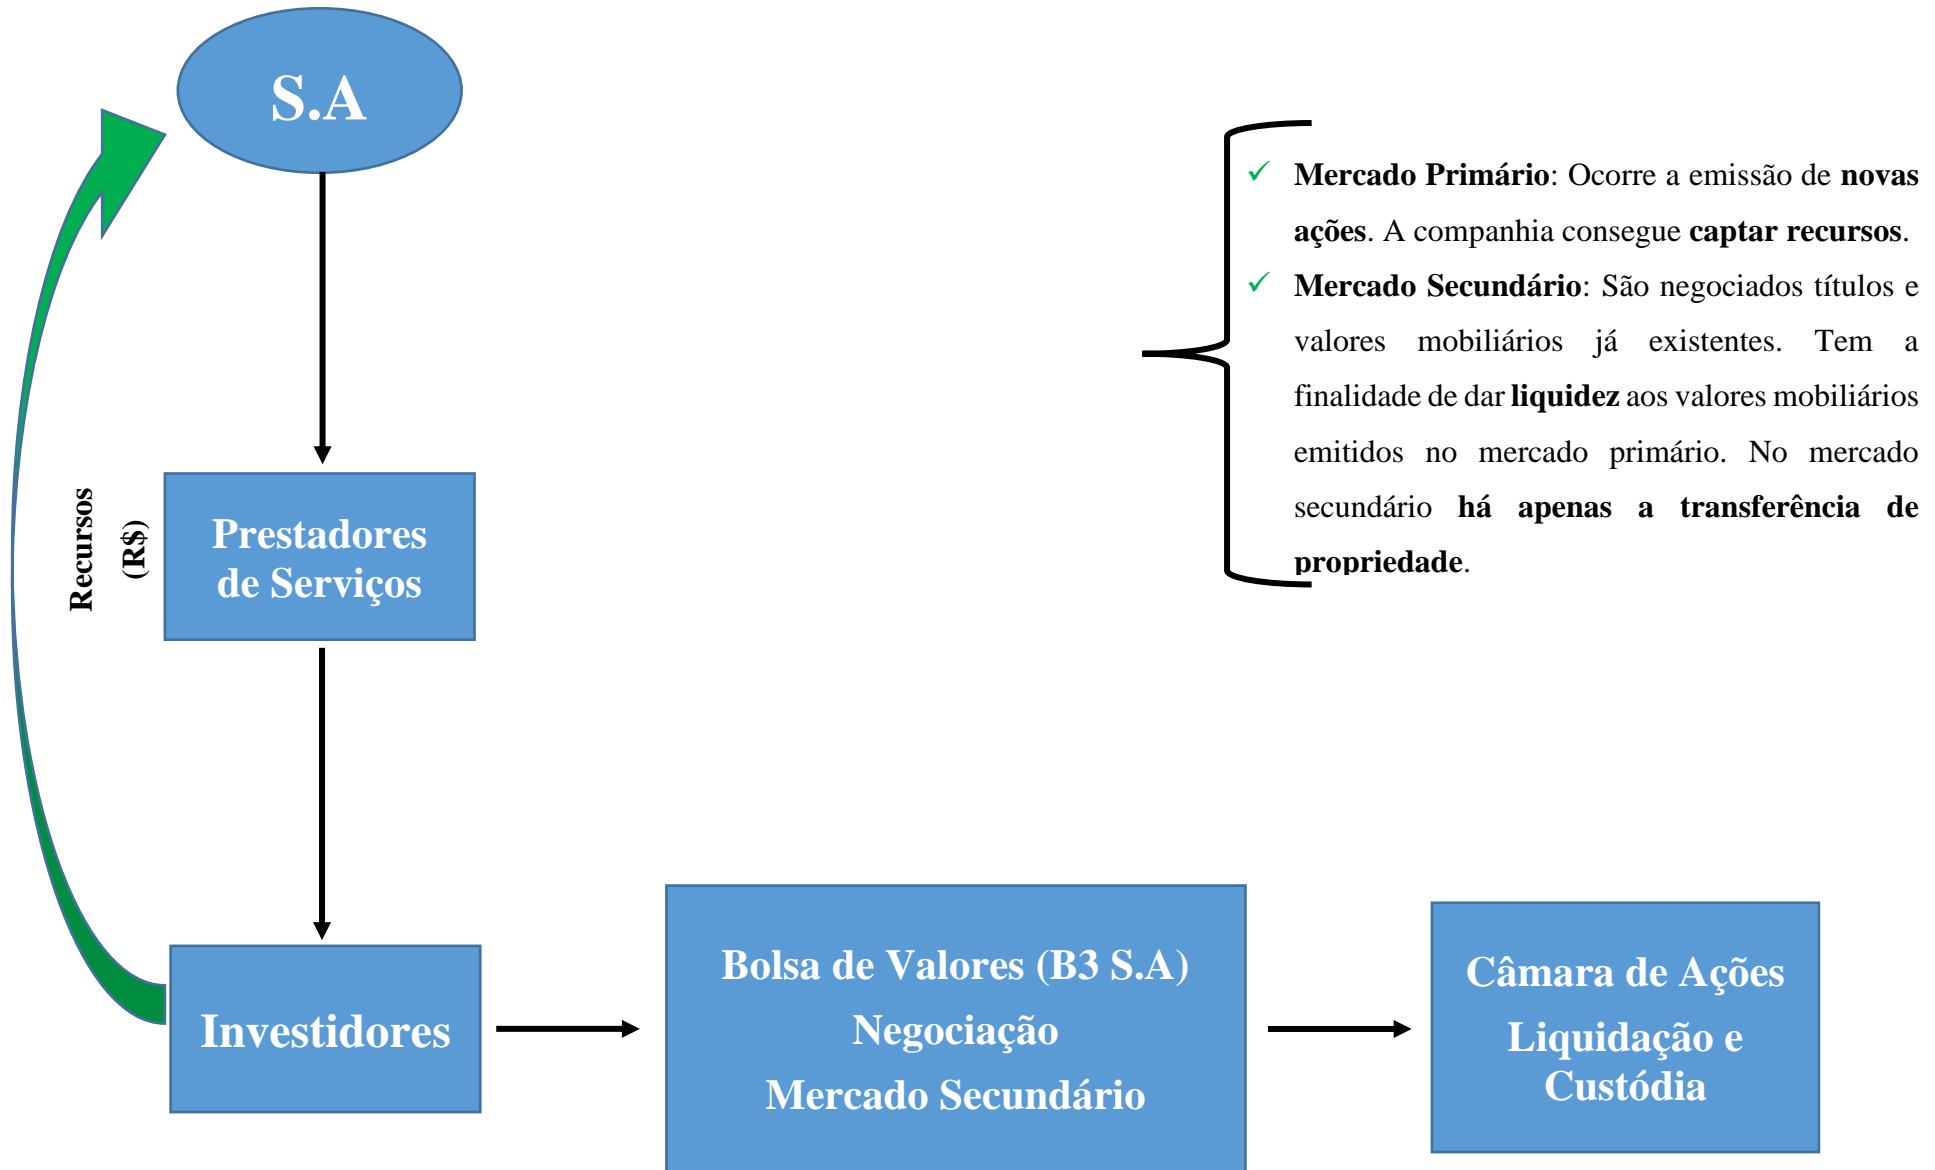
S.A

✓ **Mercado Primário**: Ocorre a emissão de **novas ações**. A companhia consegue **captar recursos**.

✓ **Mercado Secundário**: São negociados títulos e valores mobiliários já existentes. Tem a finalidade de dar **liquidez** aos valores mobiliários emitidos no mercado primário. No mercado secundário **há apenas a transferência de propriedade**.

Recursos (R$)

Prestadores de Serviços

Investidores

Bolsa de Valores (B3 S.A)
Negociação
Mercado Secundário

Câmara de Ações
Liquidação e Custódia